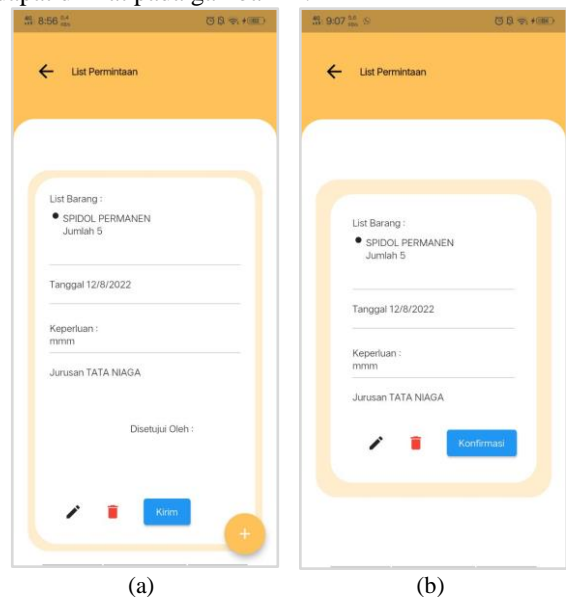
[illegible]

8:56

List Permintaan

List Barang :

SPIDOL PERMANEN
Jumlah 5

Tanggal 12/8/2022

Keperluan :
mmm

Jurusan TATA NIAGA

Disetujui Oleh :

Kirim

+

(a)

9:07

List Permintaan

List Barang :

SPIDOL PERMANEN
Jumlah 5

Tanggal 12/8/2022

Keperluan :
mmm

Jurusan TATA NIAGA

Konfirmasi

(b)